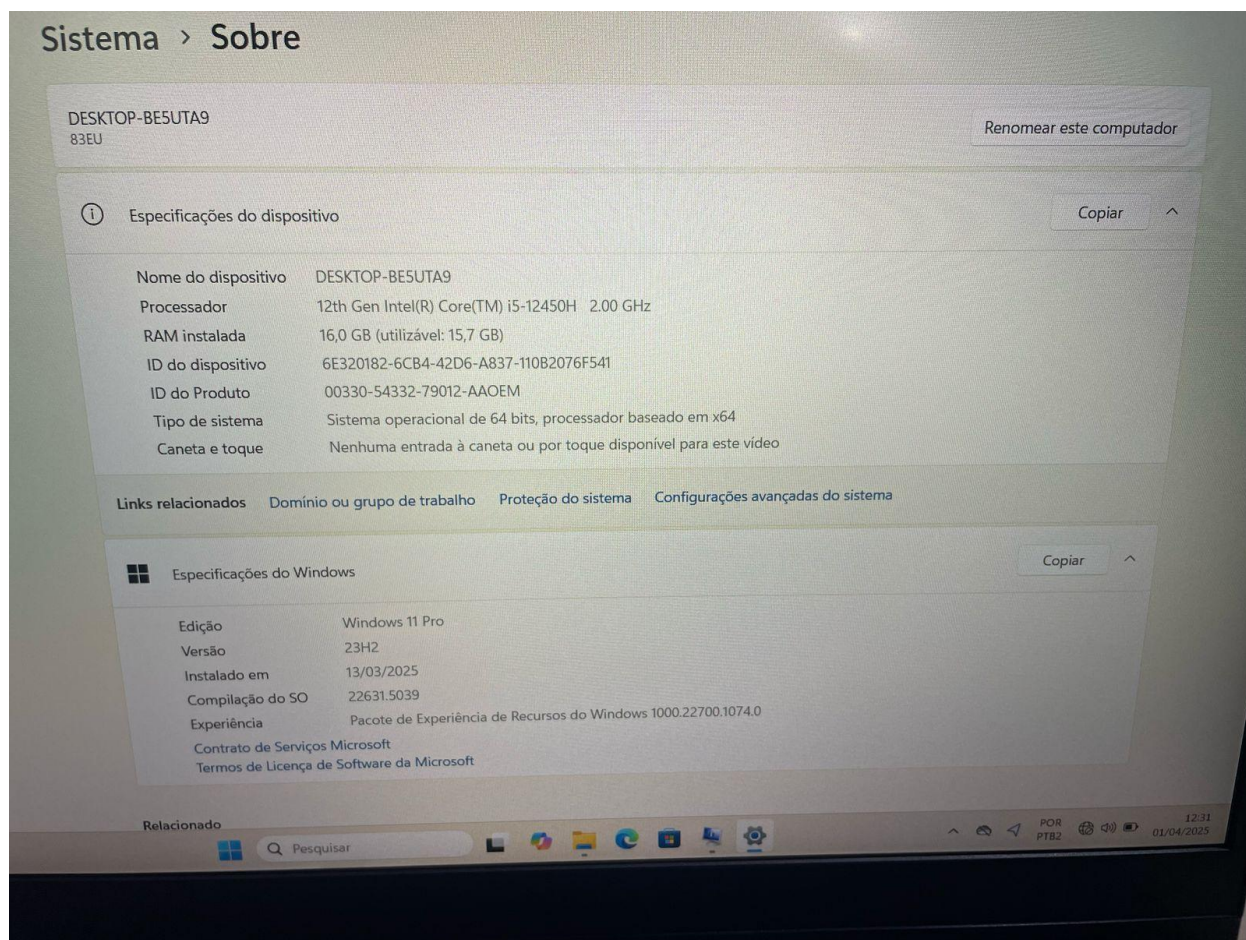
Sistema › Sobre

DESKTOP-BE5UTA9
83EU

Renomear este computador

Especificações do dispositivo

Copiar

| | |
|---|---|
| Nome do dispositivo | DESKTOP-BE5UTA9 |
| Processador | 12th Gen Intel(R) Core(TM) i5-12450H 2.00 GHz |
| RAM instalada | 16,0 GB (utilizável: 15,7 GB) |
| ID do dispositivo | 6E320182-6CB4-42D6-A837-110B2076F541 |
| ID do Produto | 00330-54332-79012-AAOEM |
| Tipo de sistema | Sistema operacional de 64 bits, processador baseado em x64 |
| Caneta e toque | Nenhuma entrada à caneta ou por toque disponível para este vídeo |

Links relacionados Domínio ou grupo de trabalho Proteção do sistema Configurações avançadas do sistema

Especificações do Windows

Copiar

| | |
|---|---|
| Edição | Windows 11 Pro |
| Versão | 23H2 |
| Instalado em | 13/03/2025 |
| Compilação do SO | 22631.5039 |
| Experiência | Pacote de Experiência de Recursos do Windows 1000.22700.1074.0 |

Contrato de Serviços Microsoft
Termos de Licença de Software da Microsoft

Relacionado

Pesquisar

POR PTB2

12:31
01/04/2025